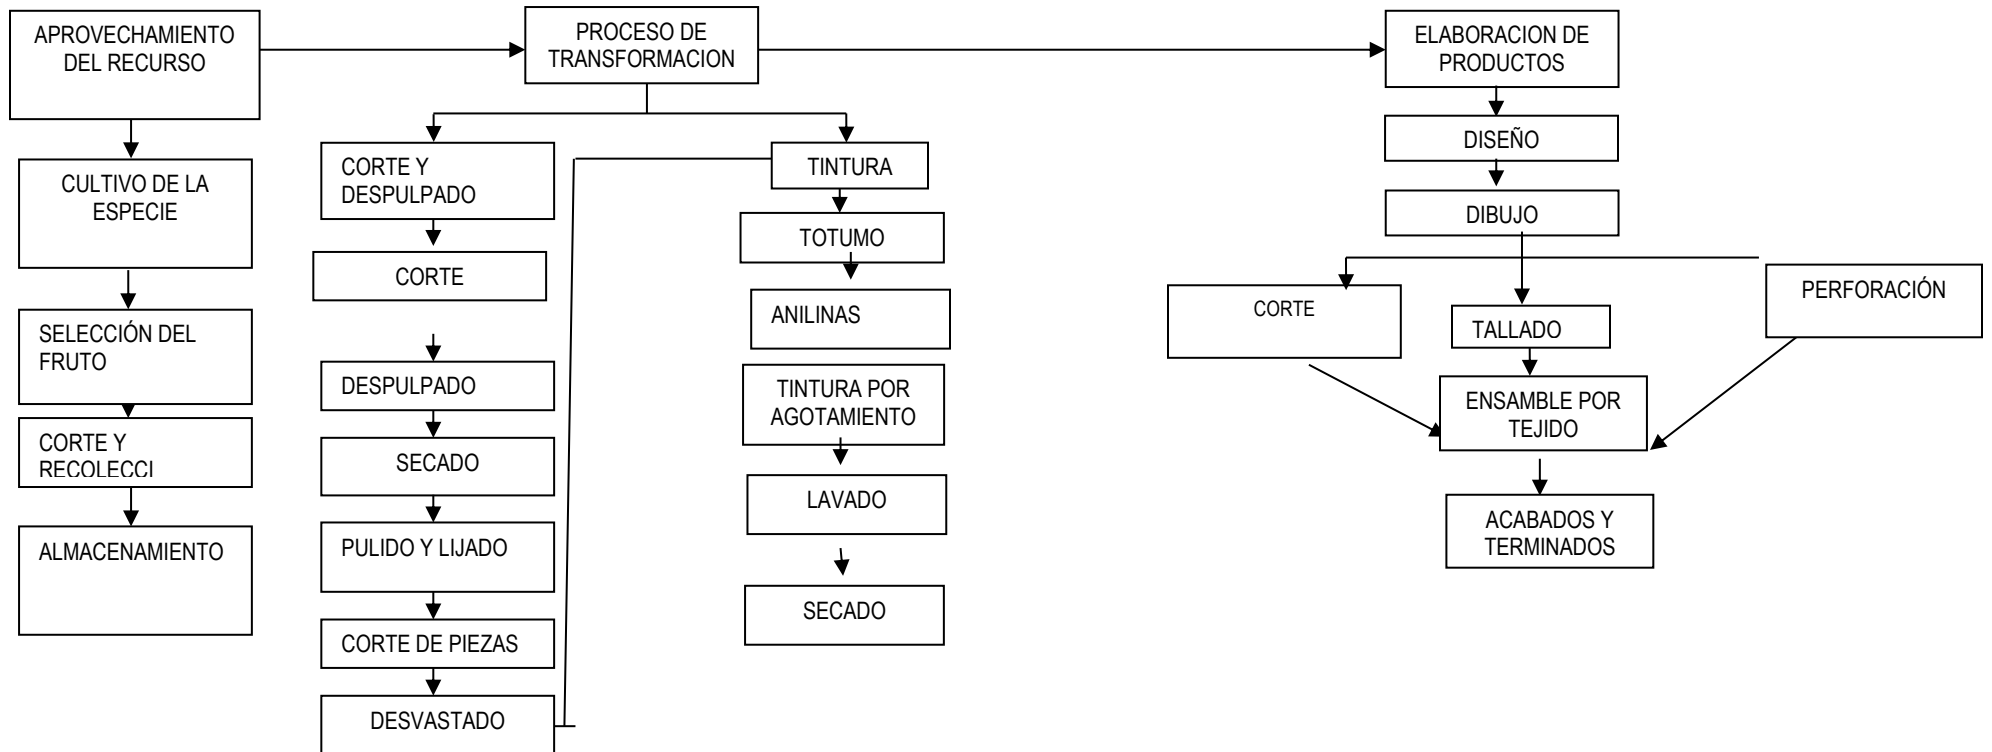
APROVECHAMIENTO DEL RECURSO

PROCESO DE TRANSFORMACION

ELABORACION DE PRODUCTOS

CULTIVO DE LA ESPECIE

SELECCIÓN DEL FRUTO

CORTE Y RECOLECCI

ALMACENAMIENTO

CORTE Y DESPULPADO

CORTE

DESPULPADO

SECADO

PULIDO Y LIJADO

CORTE DE PIEZAS

DESVASTADO

TINTURA

TOTUMO

ANILINAS

TINTURA POR AGOTAMIENTO

LAVADO

SECADO

DISEÑO

DIBUJO

CORTE

TALLADO

PERFORACIÓN

ENSAMBLE POR TEJIDO

ACABADOS Y TERMINADOS